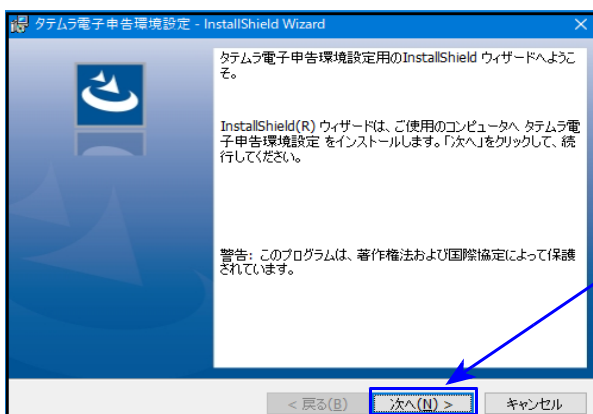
タテムラ電子申告環境設定 - InstallShield Wizard

×

タテムラ電子申告環境設定用のInstallShield ウィザードへようこそ。

InstallShield(R) ウィザードは、ご使用のコンピュータへ タテムラ電子申告環境設定 をインストールします。「次へ」をクリックして、続行してください。

警告: このプログラムは、著作権法および国際協定によって保護されています。

< 戻る(B)

次へ(N) >

キャンセル